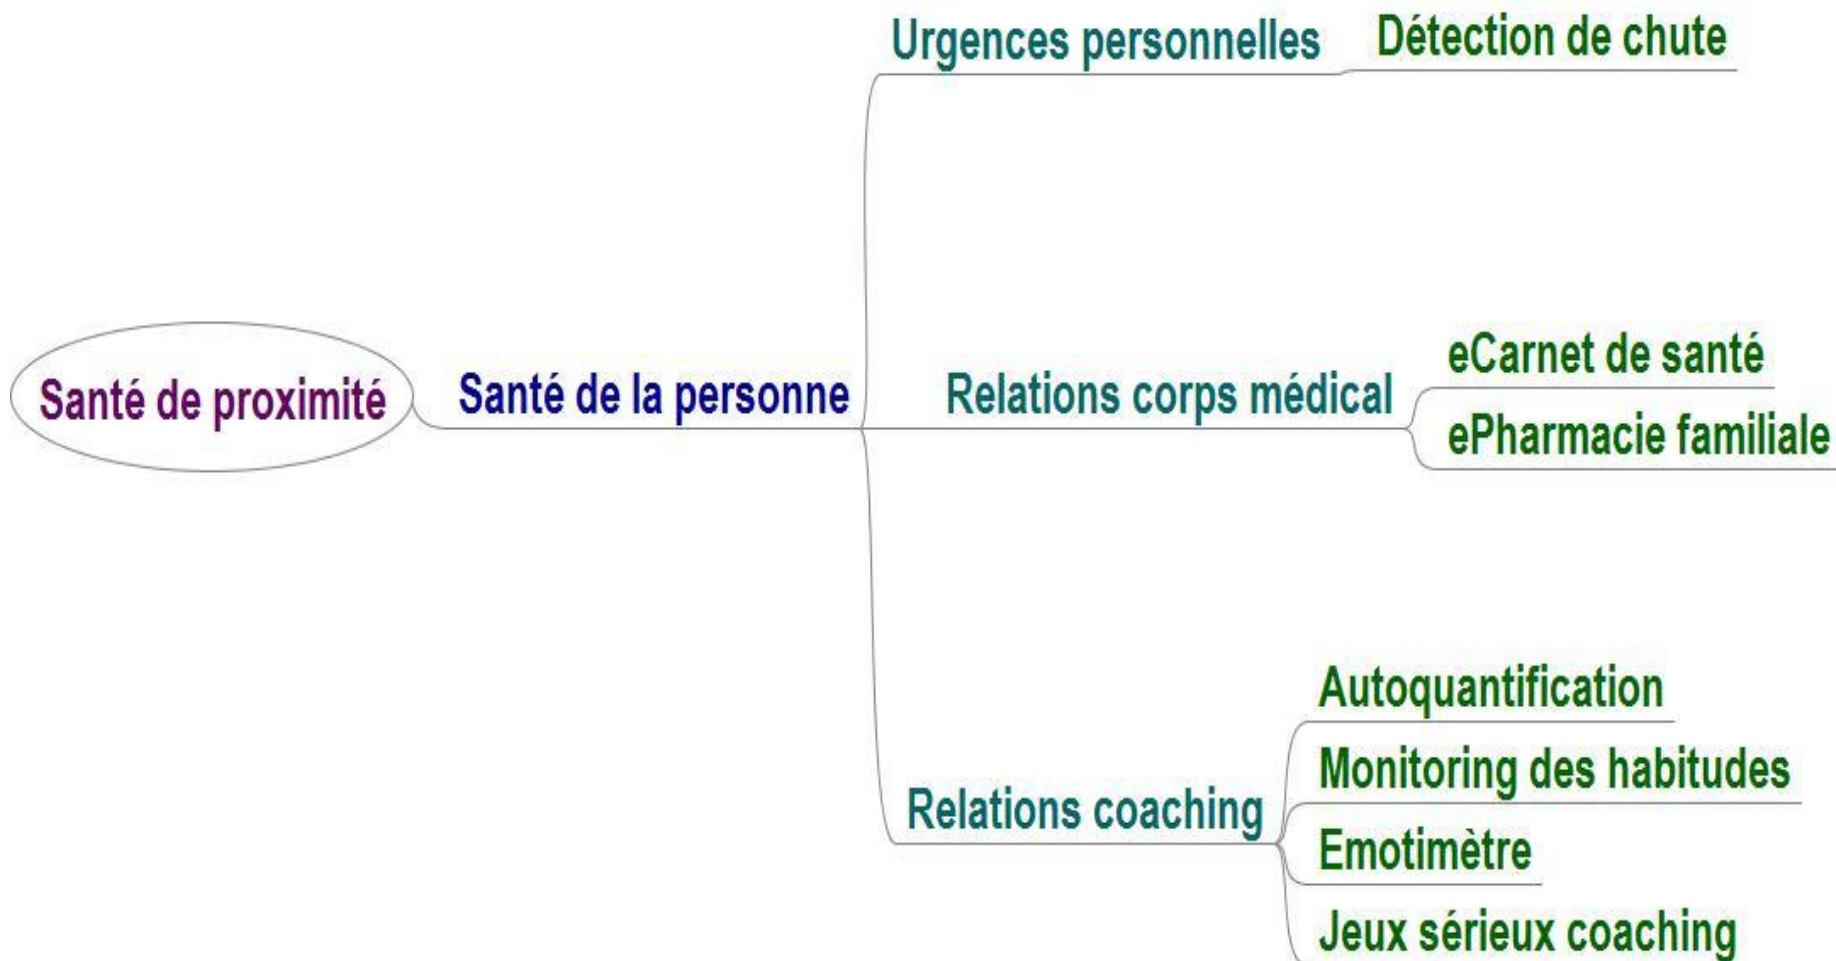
Santé de proximité

Santé de la personne

Urgences personnelles

Détection de chute

Relations corps médical

eCarnet de santé

ePharmacie familiale

Relations coaching

Autoquantification

Monitoring des habitudes

Emotimètre

Jeux sérieux coaching